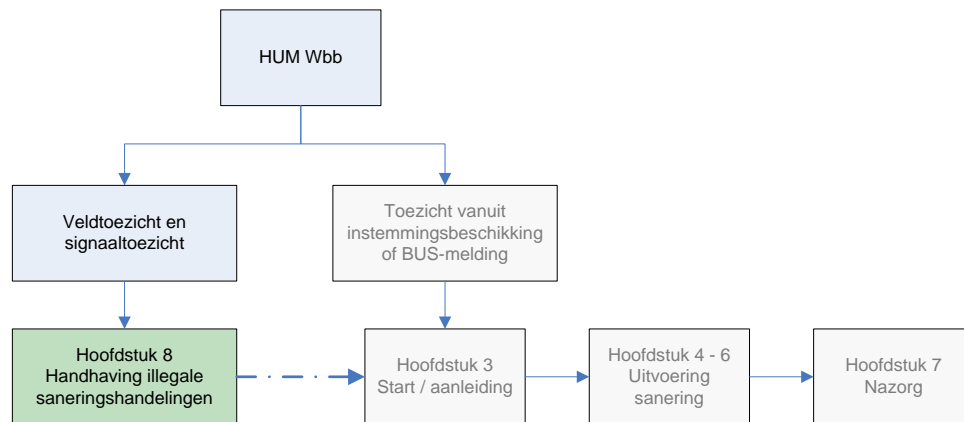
HUM Wbb

Veldtoezicht en signaaltoezicht

Toezicht vanuit instemmingsbeschikking of BUS-melding

Hoofdstuk 8
Handhaving illegale saneringshandelingen

Hoofdstuk 3
Start / aanleiding

Hoofdstuk 4 - 6
Uitvoering sanering

Hoofdstuk 7
Nazorg